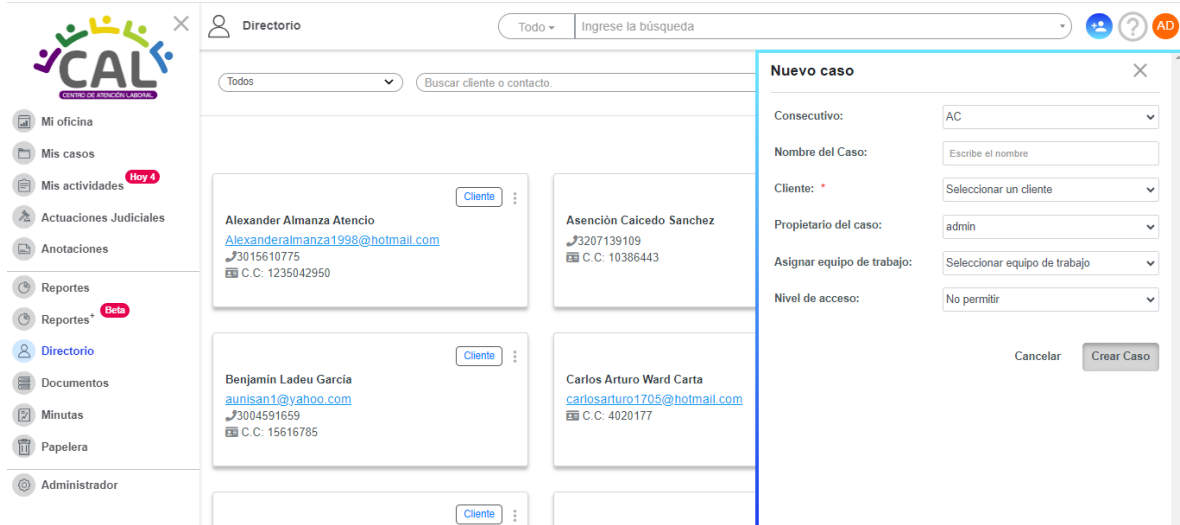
CAL
CENTRO DE ATENCIÓN LABORAL

Mi oficina
Mis casos
Mis actividades Hoy 4
Actuaciones Judiciales
Anotaciones
Reportes
Reportes+ Beta
Directorio
Documentos
Minutas
Papelera
Administrador

Directorio
Todo
Ingrese la búsqueda
AD

Todos
Buscar cliente o contacto.

Cliente
Alexander Almanza Atencio
Alexanderalmanza1998@hotmail.com
3015610775
C.C: 1235042950

Asenciòn Caicedo Sanchez
3207139109
C.C: 10386443

Cliente
Benjamín Ladeu García
aunisan1@yahoo.com
3004591659
C.C: 15616785

Carlos Arturo Ward Carta
carlosarturo1705@hotmail.com
C.C: 4020177

Cliente

Nuevo caso
Consecutivo: AC
Nombre del Caso: Escribe el nombre
Cliente: * Seleccionar un cliente
Propietario del caso: admin
Asignar equipo de trabajo: Seleccionar equipo de trabajo
Nivel de acceso: No permitir
Cancelar
Crear Caso